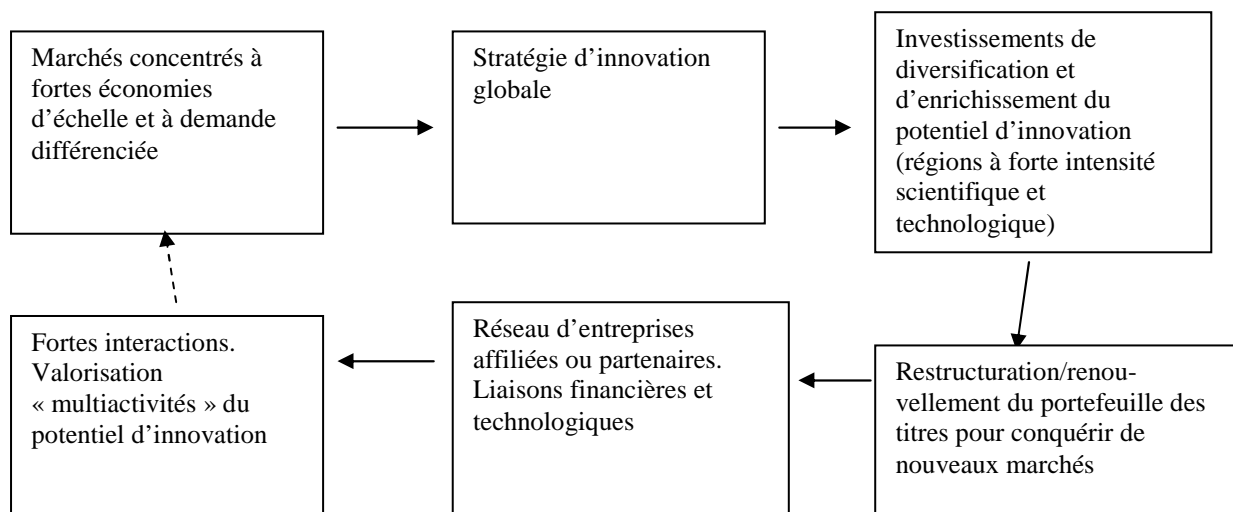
Marchés concentrés à fortes économies d'échelle et à demande différenciée

Stratégie d'innovation globale

Investissements de diversification et d'enrichissement du potentiel d'innovation (régions à forte intensité scientifique et technologique)

Restructuration/renouvellement du portefeuille des titres pour conquérir de nouveaux marchés

Réseau d'entreprises affiliées ou partenaires. Liaisons financières et technologiques

Fortes interactions. Valorisation « multiactivités » du potentiel d'innovation